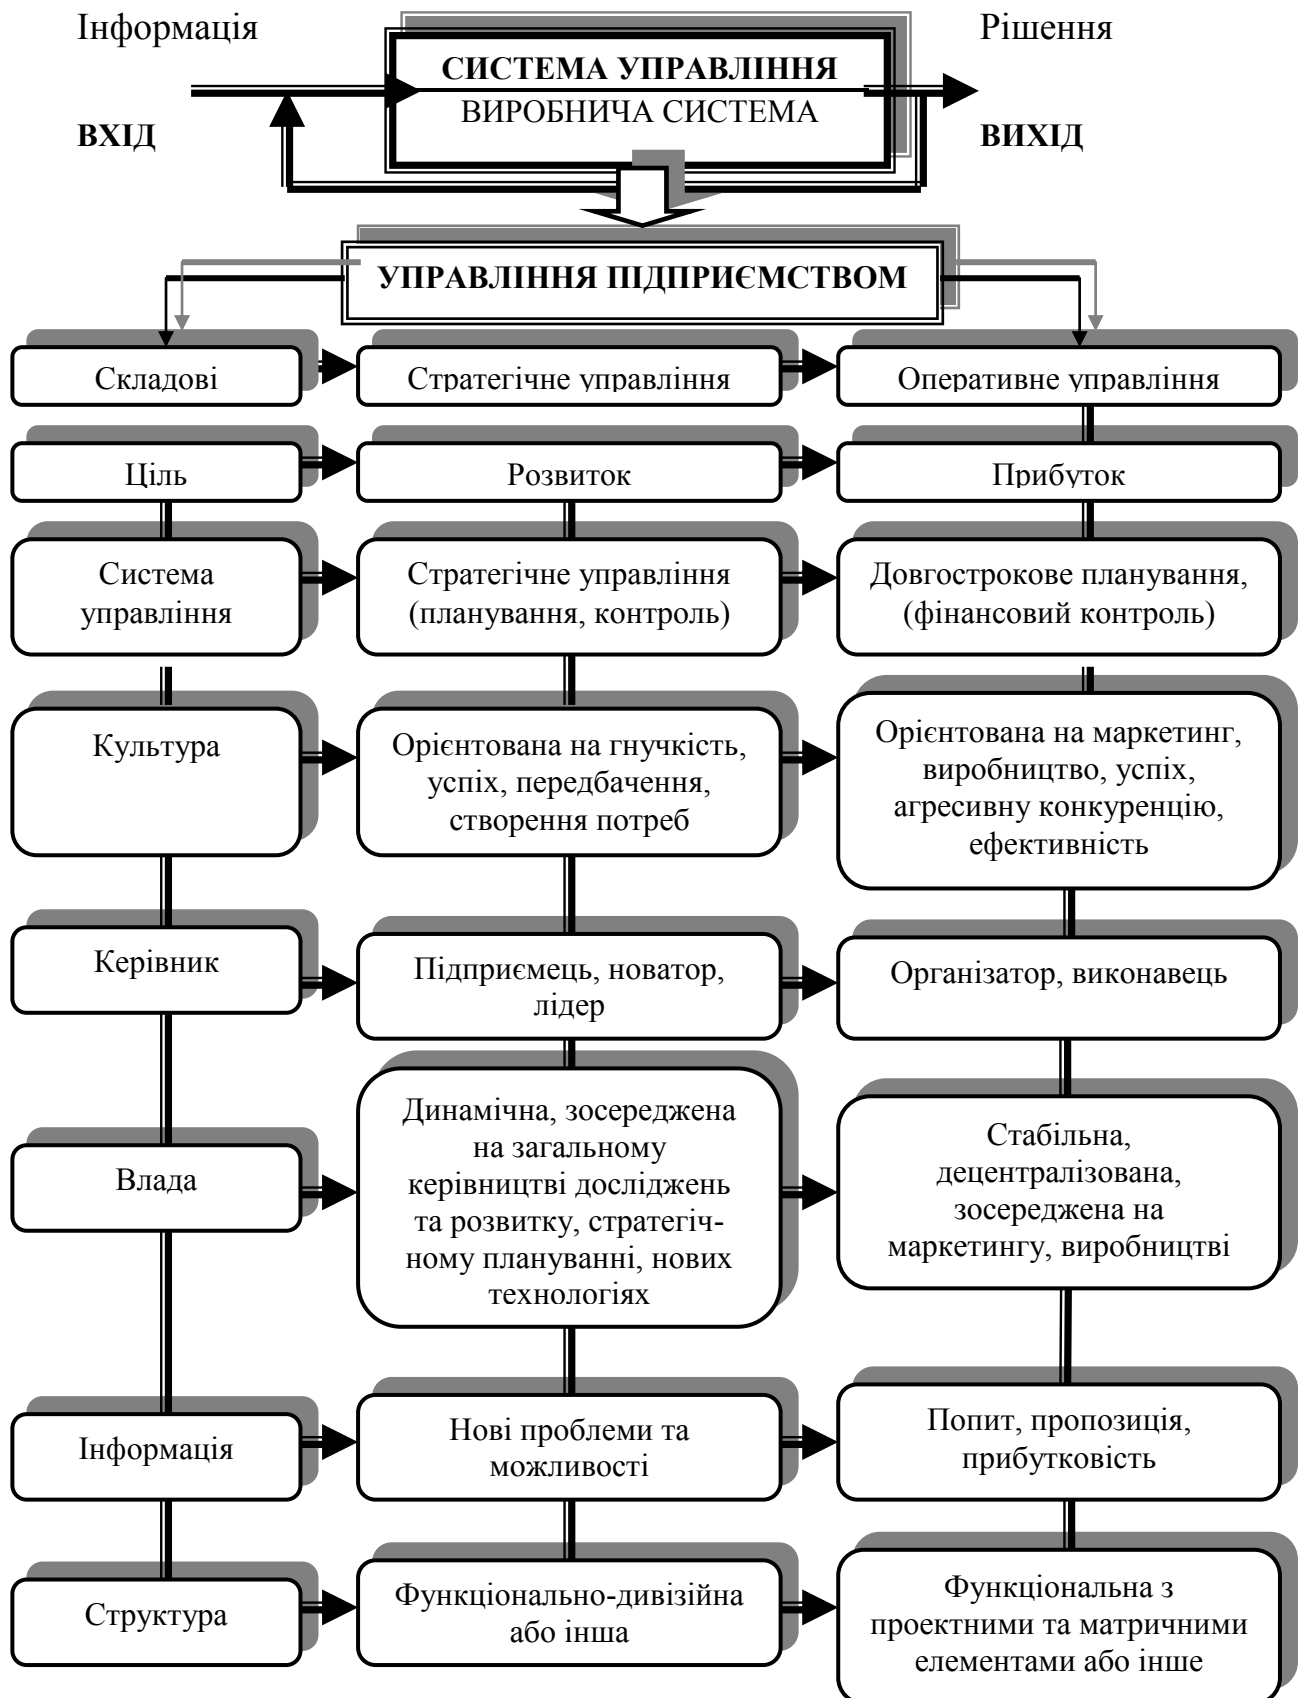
Інформація

СИСТЕМА УПРАВЛІННЯ
ВИРОБНИЧА СИСТЕМА

Рішення

ВХІД

ВИХІД

УПРАВЛІННЯ ПІДПРИЄМСТВОМ

Складові

Стратегічне управління

Оперативне управління

Ціль

Розвиток

Прибуток

Система управління

Стратегічне управління (планування, контроль)

Довгострокове планування, (фінансовий контроль)

Культура

Орієнтована на гнучкість, успіх, передбачення, створення потреб

Орієнтована на маркетинг, виробництво, успіх, агресивну конкуренцію, ефективність

Керівник

Підприємець, новатор, лідер

Організатор, виконавець

Влада

Динамічна, зосереджена на загальному керівництві досліджень та розвитку, стратегічному плануванні, нових технологіях

Стабільна, децентралізована, зосереджена на маркетингу, виробництві

Інформація

Нові проблеми та можливості

Попит, пропозиція, прибутковість

Структура

Функціонально-дивізійна або інша

Функціональна з проектними та матричними елементами або інше